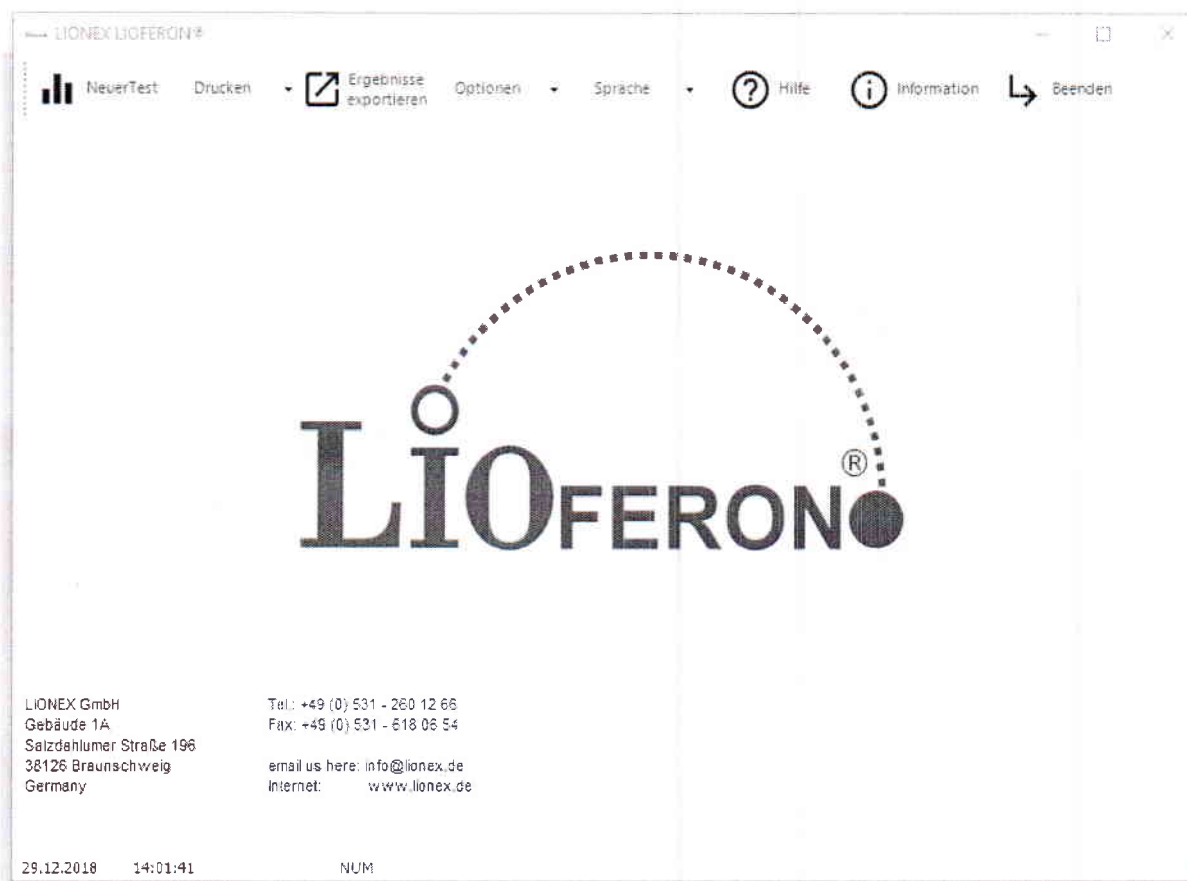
LIONEX LIOFERON®

NeuerTest Drucken Ergebnisse exportieren Optionen Sprache Hilfe Information Beenden

LIOFERON®

LIONEX GmbH
Gebäude 1A
Salzdahlumer Straße 196
38126 Braunschweig
Germany

Tel.: +49 (0) 531 - 260 12 66
Fax: +49 (0) 531 - 618 06 54

email us here: info@lionex.de
Internet: www.lionex.de

29.12.2018 14:01:41 NUM